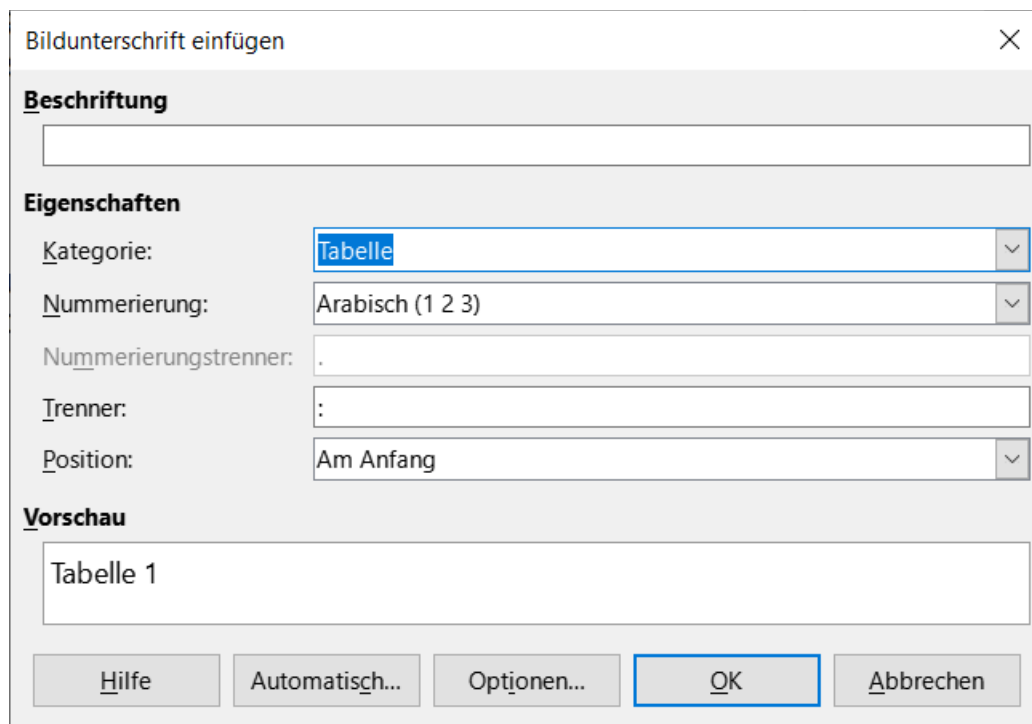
Bildunterschrift einfügen

×

Beschriftung

Eigenschaften

Kategorie: Tabelle

Nummerierung: Arabisch (1 2 3)

Nummerierungstrenner: .

Trenner: :

Position: Am Anfang

Vorschau

Tabelle 1

Hilfe

Automatisch...

Optionen...

OK

Abbrechen